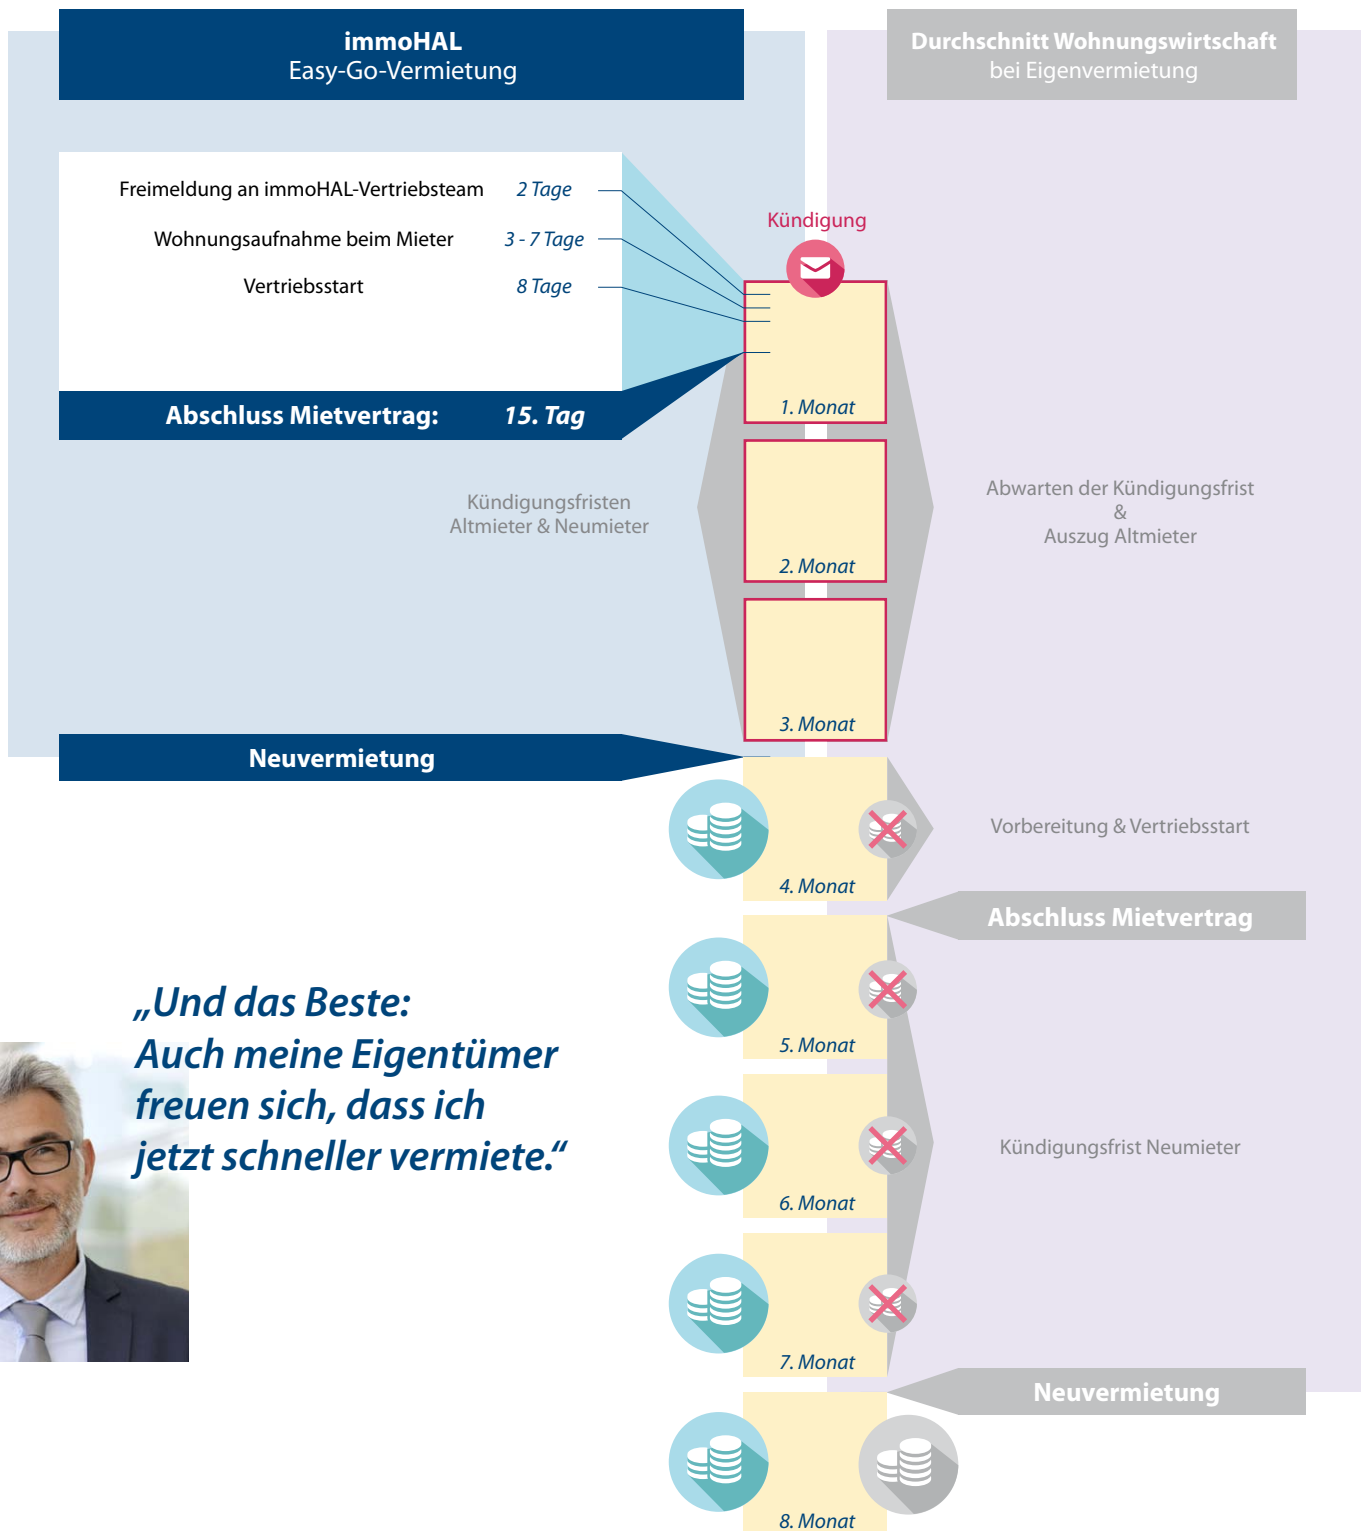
immoHAL
Easy-Go-Vermietung

Durchschnitt Wohnungswirtschaft
bei Eigenvermietung

Freimeldung an immoHAL-Vertriebsteam 2 Tage

Wohnungsaufnahme beim Mieter 3 - 7 Tage

Vertriebsstart 8 Tage

Abschluss Mietvertrag: 15. Tag

Kündigung

1. Monat

2. Monat

3. Monat

Kündigungsfristen
Altmieter & Neumieter

Abwarten der Kündigungsfrist
&
Auszug Altmieter

Neuvermietung

4. Monat

Vorbereitung & Vertriebsstart

Abschluss Mietvertrag

5. Monat

6. Monat

Kündigungsfrist Neumieter

7. Monat

Neuvermietung

8. Monat

„Und das Beste:
Auch meine Eigentümer freuen sich, dass ich jetzt schneller vermiete.“